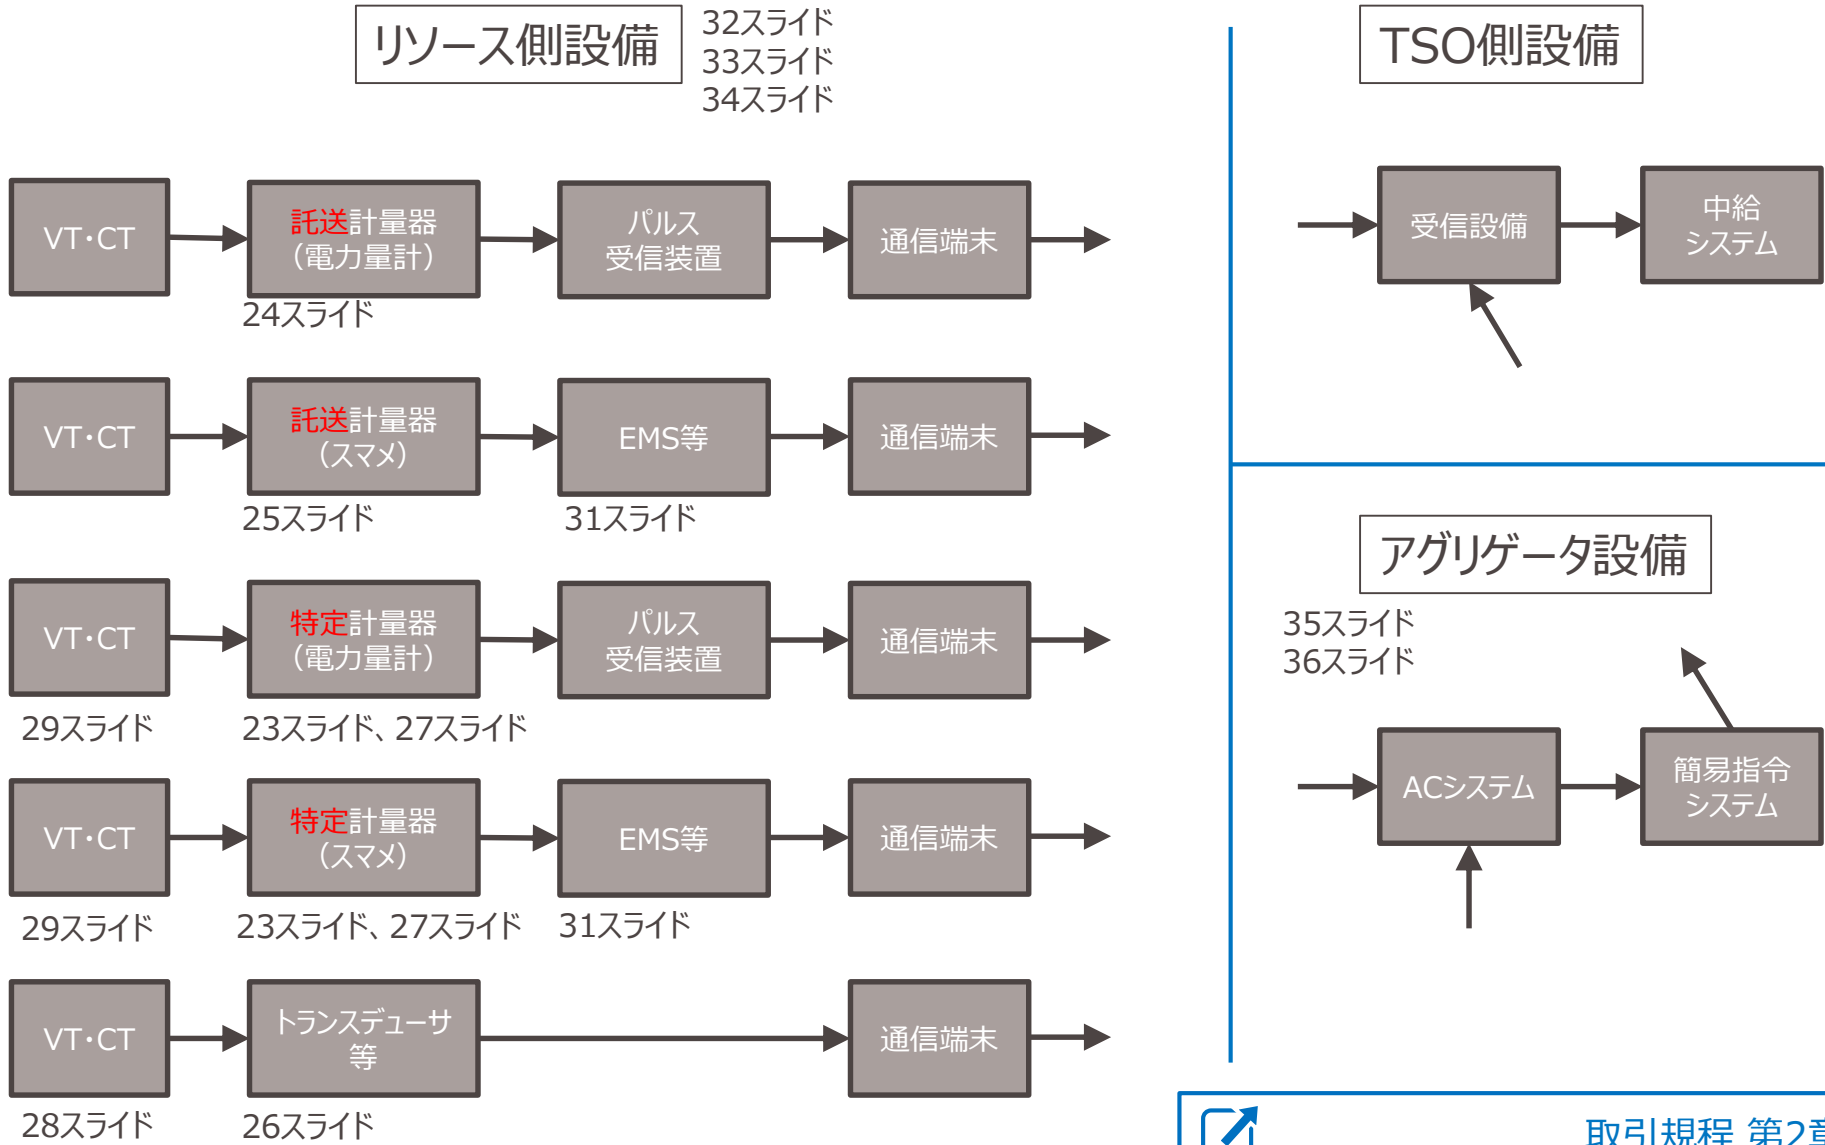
リソース側設備

32スライド
33スライド
34スライド

TSO側設備

VT･CT

託送計量器
（電力量計）

24スライド

パルス
受信装置

通信端末

VT･CT

託送計量器
（スマメ）

25スライド

EMS等

31スライド

通信端末

VT･CT

29スライド

特定計量器
（電力量計）

23スライド、27スライド

パルス
受信装置

通信端末

VT･CT

29スライド

特定計量器
（スマメ）

23スライド、27スライド

EMS等

31スライド

通信端末

VT･CT

28スライド

トランスデューサ
等

26スライド

通信端末

受信設備

中給
システム

アグリゲータ設備

35スライド
36スライド

ACシステム

簡易指令
システム

取引規程 第2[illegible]